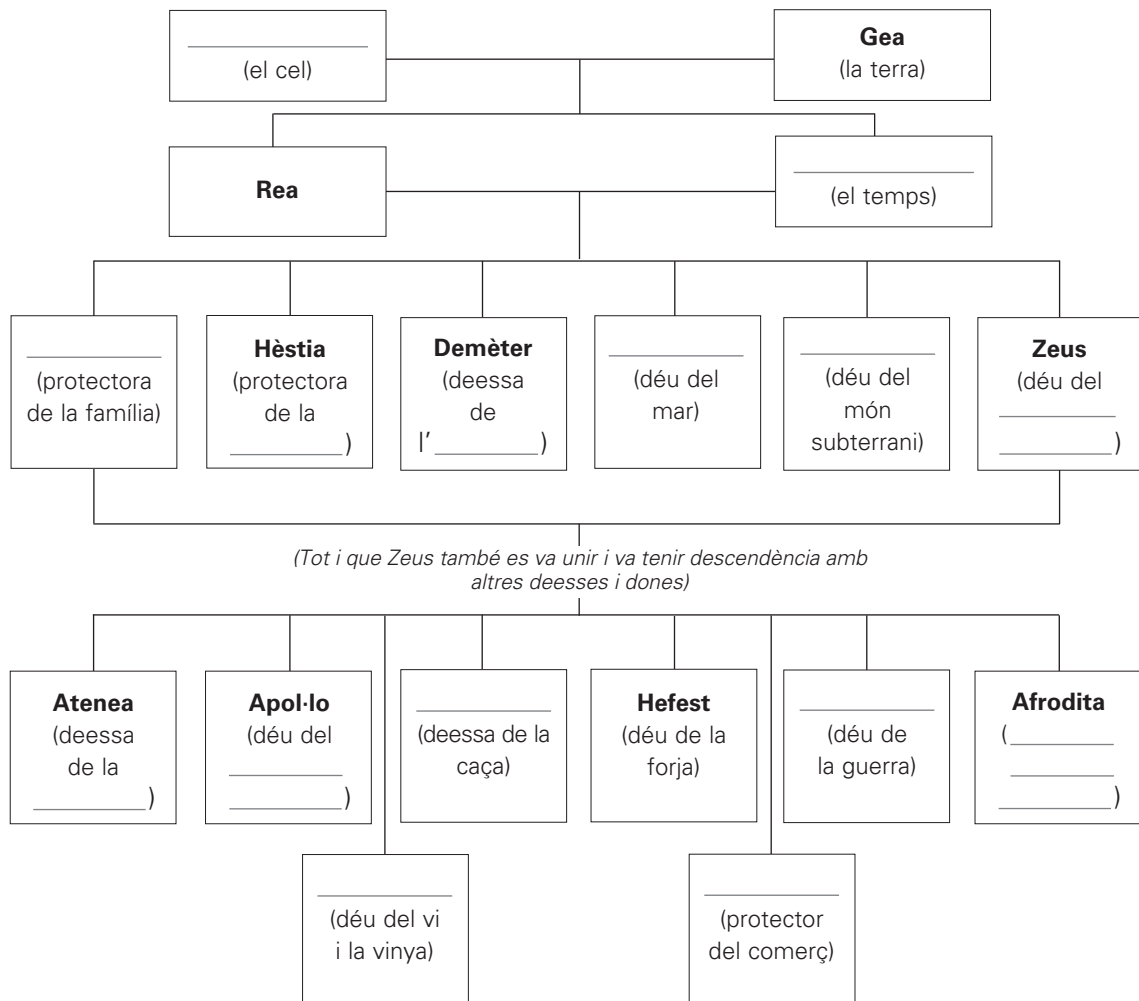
__________
(el cel)

**Gea**
(la terra)

**Rea**

__________
(el temps)

__________
(protectora de la família)

**Hèstia**
(protectora de la __________)

**Demèter**
(deessa de l'__________)

__________
(déu del mar)

__________
(déu del món subterrani)

**Zeus**
(déu del __________ __________)

*(Tot i que Zeus també es va unir i va tenir descendència amb altres deesses i dones)*

**Atenea**
(deessa de la __________)

**Apol·lo**
(déu del __________ __________)

__________
(deessa de la caça)

**Hefest**
(déu de la forja)

__________
(déu de la guerra)

**Afrodita**
(__________ __________ __________)

__________
(déu del vi i la vinya)

__________
(protector del comerç)